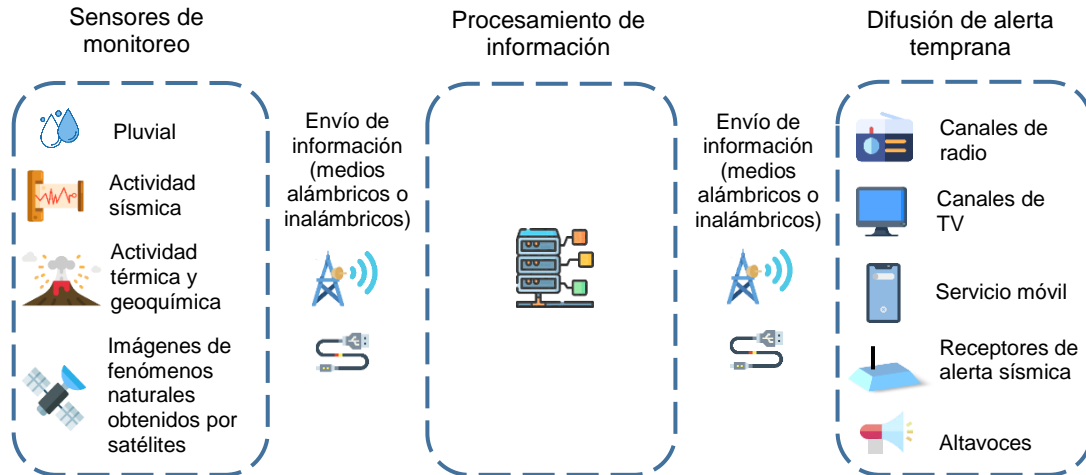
Sensores de monitoreo

Pluvial

Actividad sísmica

Actividad térmica y geoquímica

Imágenes de fenómenos naturales obtenidos por satélites

Envío de información (medios alámbricos o inalámbricos)

Procesamiento de información

Envío de información (medios alámbricos o inalámbricos)

Difusión de alerta temprana

Canales de radio

Canales de TV

Servicio móvil

Receptores de alerta sísmica

Altavoces